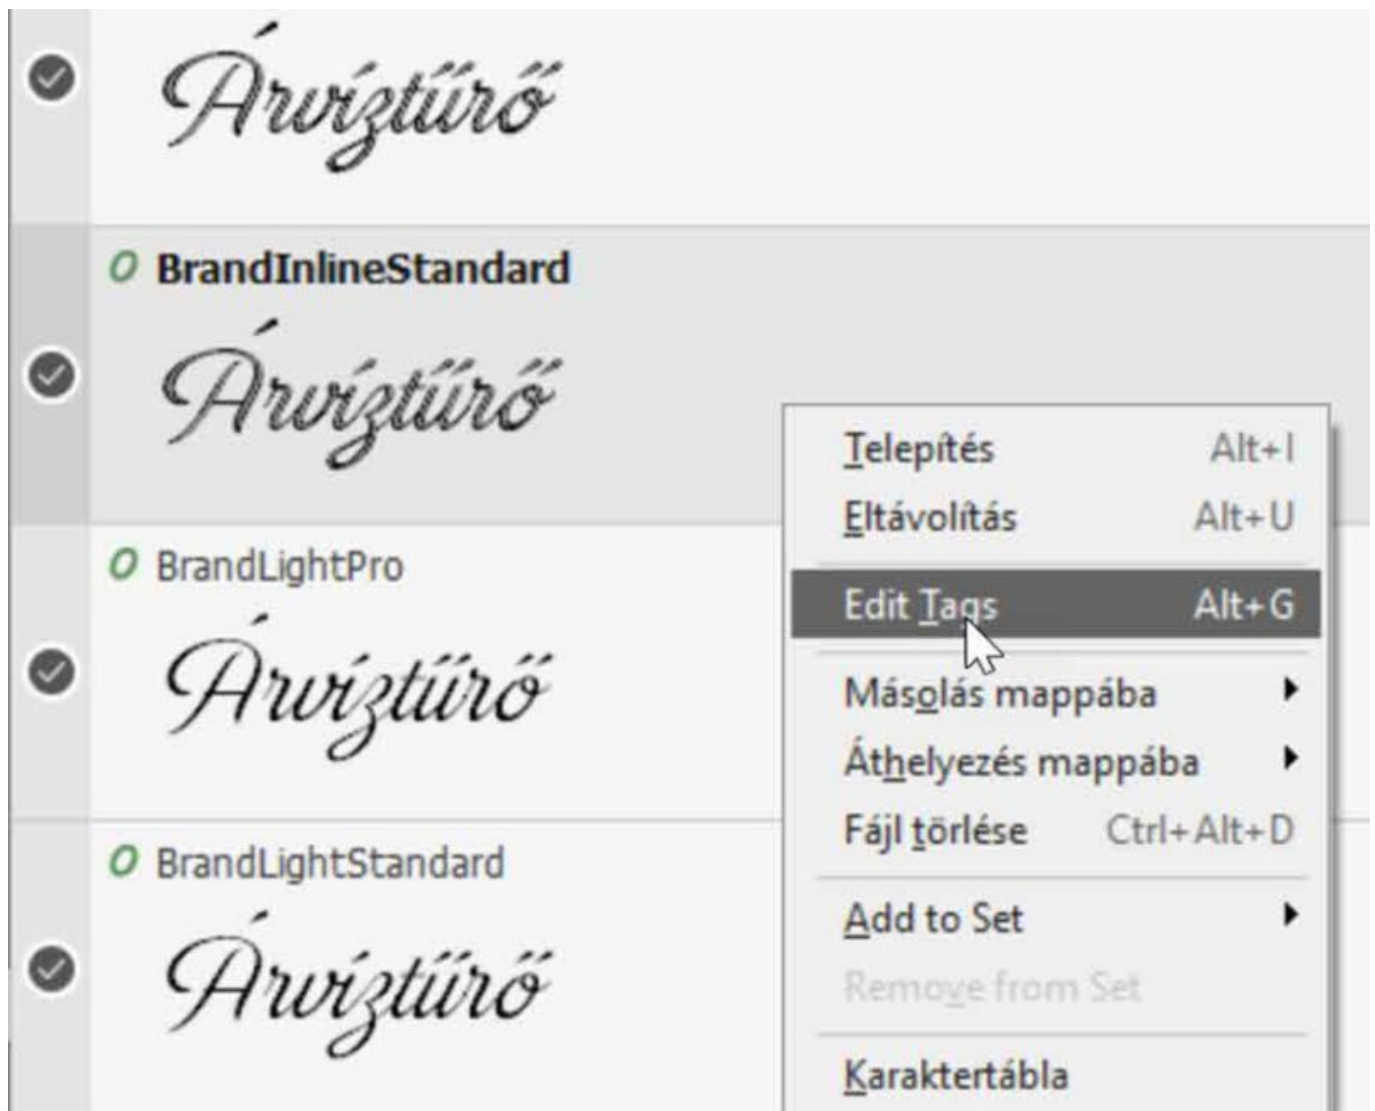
Árvíztűrő

O BrandInlineStandard

Árvíztűrő

O BrandLightPro

Árvíztűrő

O BrandLightStandard

Árvíztűrő

Telepítés Alt+I
Eltávolítás Alt+U
Edit Tags Alt+G
Másolás mappába
Áthelyezés mappába
Fájl törlése Ctrl+Alt+D
Add to Set
Remove from Set
Karaktertábla